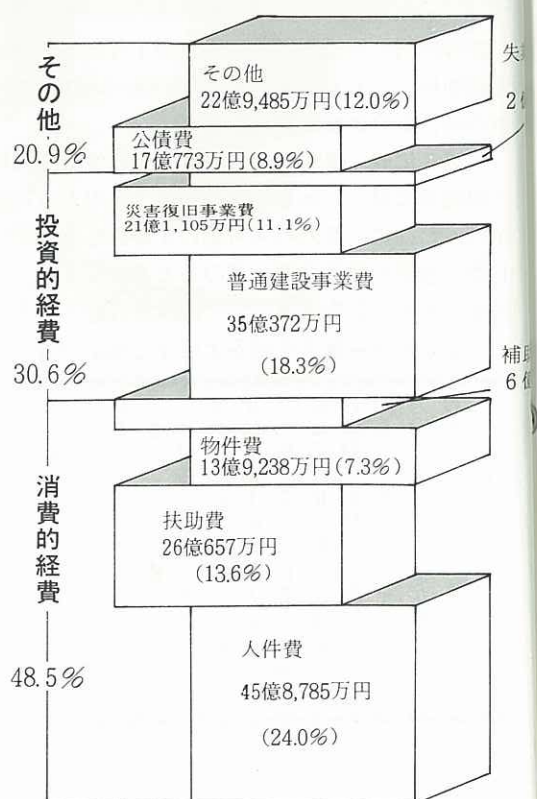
その他
20.9%

その他
22億9,485万円(12.0%)

公債費
17億773万円(8.9%)

投資的経費
30.6%

災害復旧事業費
21億1,105万円(11.1%)

普通建設事業費
35億372万円
(18.3%)

消費的経費
48.5%

物件費
13億9,238万円(7.3%)

扶助費
26億657万円
(13.6%)

人件費
45億8,785万円
(24.0%)

失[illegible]
2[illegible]

補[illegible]
6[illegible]